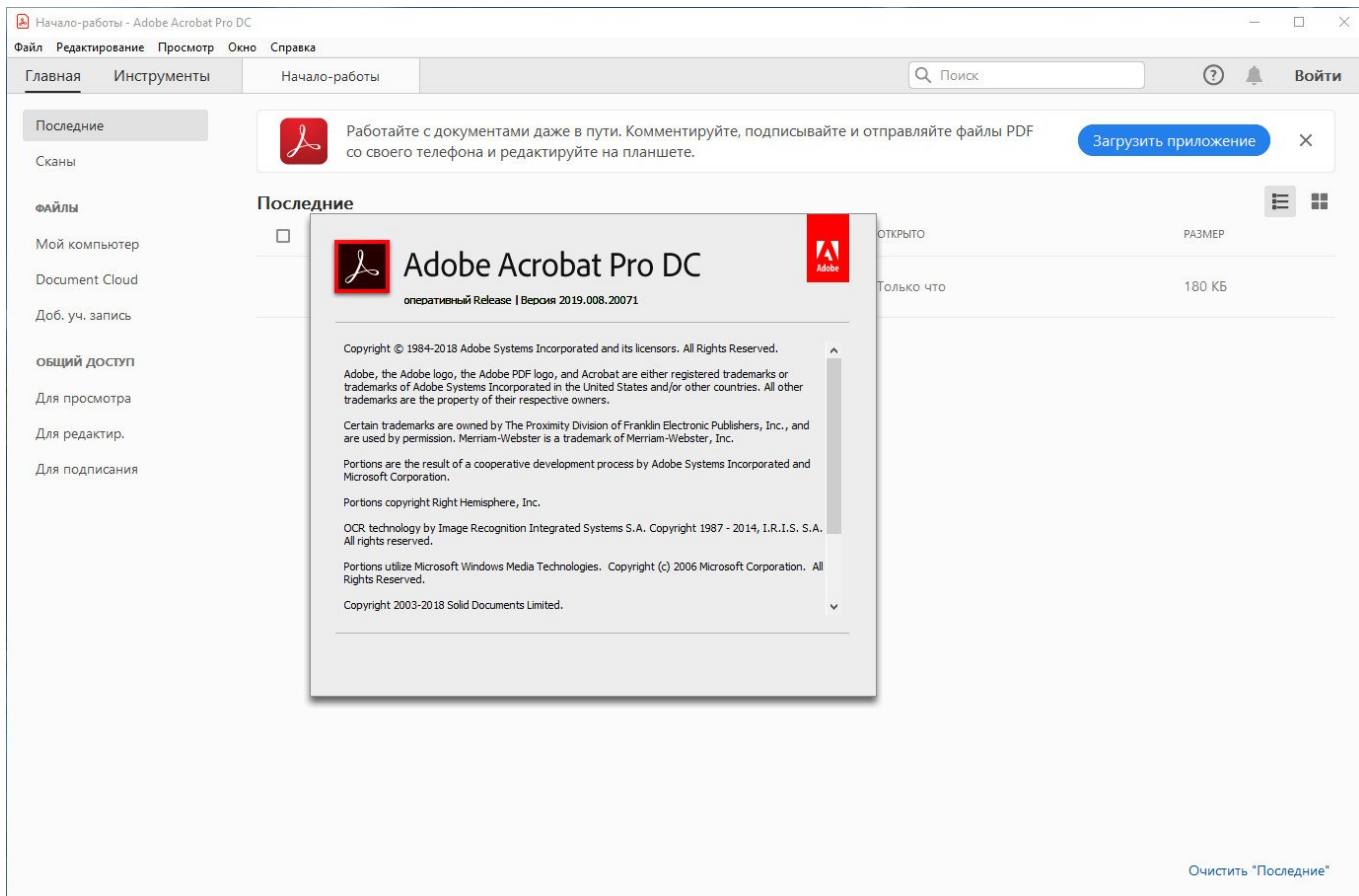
Начало-работы - Adobe Acrobat Pro DC

Файл Редактирование Просмотр Окно Справка

Главная Инструменты Начало-работы Поиск Войти

Последние
Сканы

ФАЙЛЫ
Мой компьютер
Document Cloud
Доб. уч. запись

ОБЩИЙ ДОСТУП
Для просмотра
Для редактир.
Для подписания

Работайте с документами даже в пути. Комментируйте, подписывайте и отправляйте файлы PDF со своего телефона и редактируйте на планшете.

Загрузить приложение

Последние

ОТКРЫТО РАЗМЕР

Только что 180 КБ

Adobe Acrobat Pro DC

Adobe

оперативный Release | Версия 2019.008.20071

Copyright © 1984-2018 Adobe Systems Incorporated and its licensors. All Rights Reserved.

Adobe, the Adobe logo, the Adobe PDF logo, and Acrobat are either registered trademarks or trademarks of Adobe Systems Incorporated in the United States and/or other countries. All other trademarks are the property of their respective owners.

Certain trademarks are owned by The Proximity Division of Franklin Electronic Publishers, Inc., and are used by permission. Merriam-Webster is a trademark of Merriam-Webster, Inc.

Portions are the result of a cooperative development process by Adobe Systems Incorporated and Microsoft Corporation.

Portions copyright Right Hemisphere, Inc.

OCR technology by Image Recognition Integrated Systems S.A. Copyright 1987 - 2014, I.R.I.S. S.A. All rights reserved.

Portions utilize Microsoft Windows Media Technologies. Copyright (c) 2006 Microsoft Corporation. All Rights Reserved.

Copyright 2003-2018 Solid Documents Limited.

Очистить "Последние"